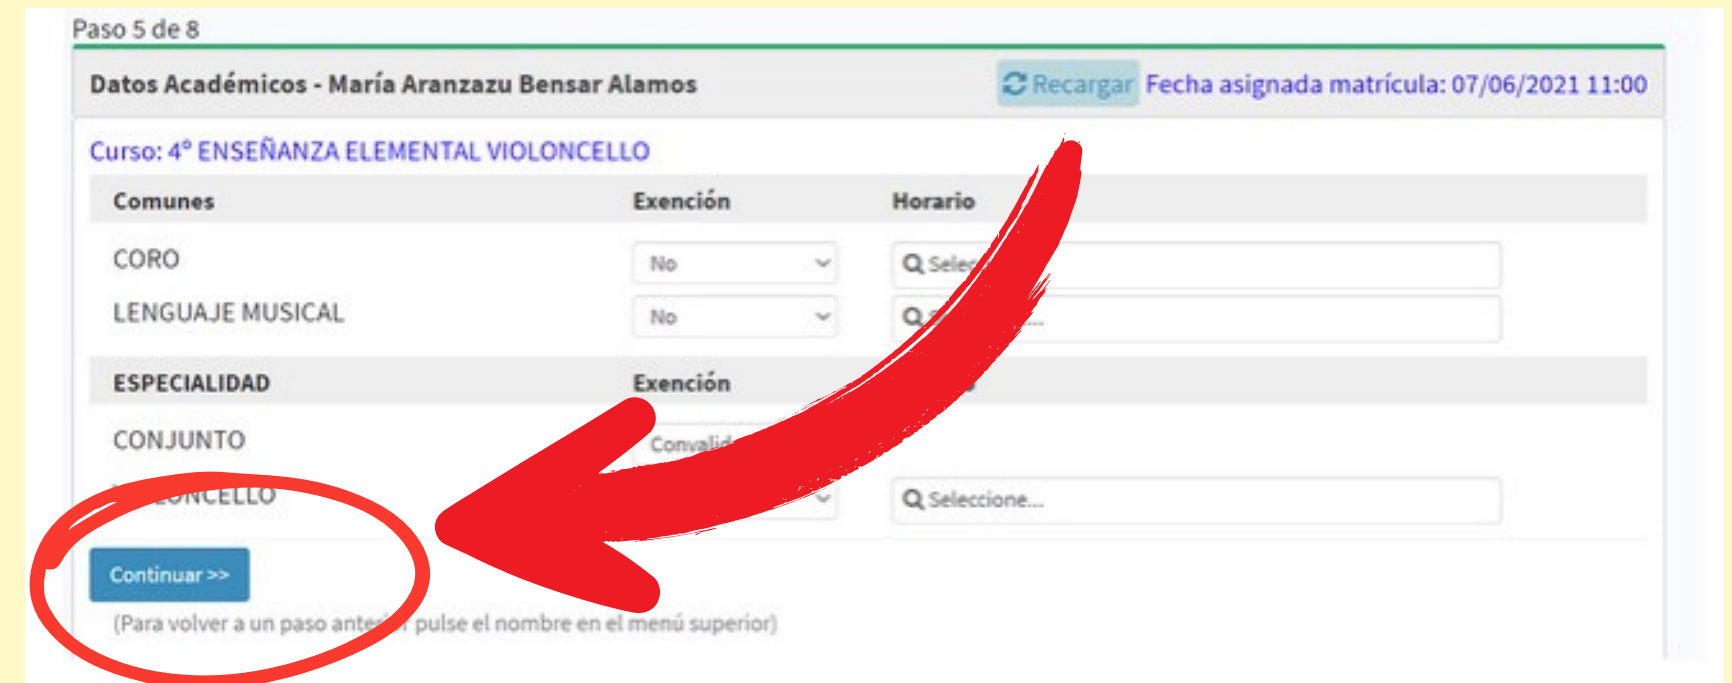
Paso 5 de 8

Datos Académicos - María Aranzazu Bensar Alamos

Recargar Fecha asignada matrícula: 07/06/2021 11:00

Curso: 4° ENSEÑANZA ELEMENTAL VIOLONCELLO

| Comunes | Exención | Horario |
|---|---|---|
| CORO | No | Selec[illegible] |
| LENGUAJE MUSICAL | No | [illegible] |

| ESPECIALIDAD | Exención | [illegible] |
|---|---|---|
| CONJUNTO | Convalid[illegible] | |
| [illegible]ONCELLO | | Seleccione... |

Continuar >>

(Para volver a un paso ante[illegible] pulse el nombre en el menú superior)